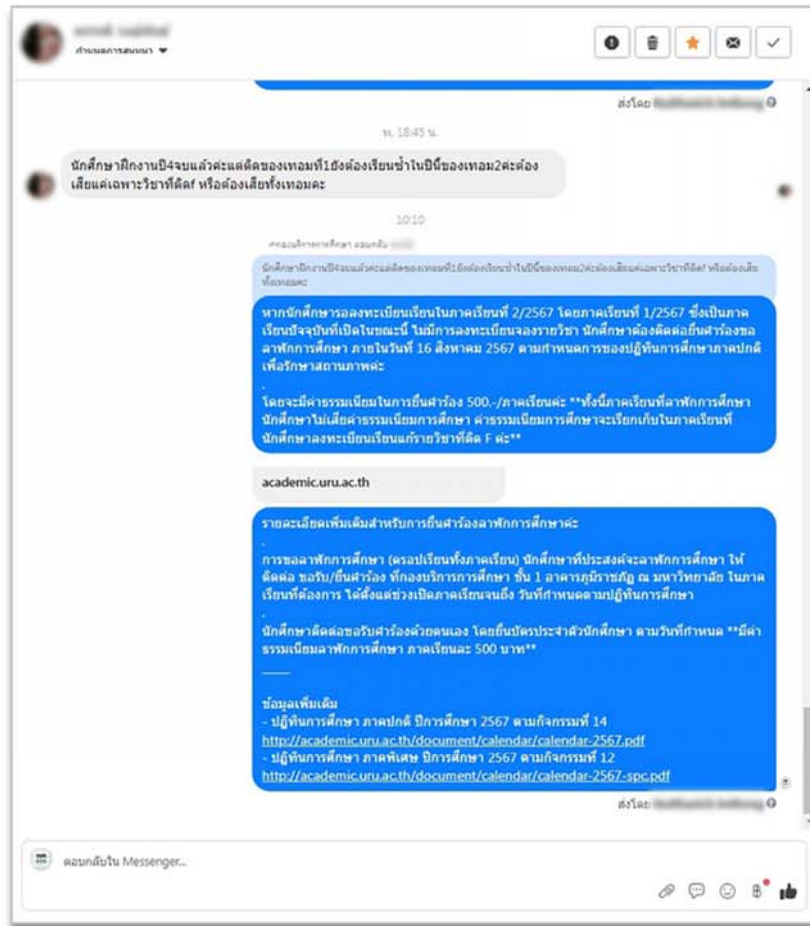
ดำเนินการสนทนา

ส่งโดย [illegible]

พ. 18:45 น.

นักศึกษาฝึกงานปี4จบแล้วค่ะแต่ติดของเทอมที่1ยังต้องเรียนซ้ำในปีนี้ของเทอม2ค่ะต้องเสียแค่เฉพาะวิชาที่ติดf หรือต้องเสียทั้งเทอมคะ

10:10

กองบริการการศึกษา ตอบกลับ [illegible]

นักศึกษาฝึกงานปี4จบแล้วค่ะแต่ติดของเทอมที่1ยังต้องเรียนซ้ำในปีนี้ของเทอม2ค่ะต้องเสียแค่เฉพาะวิชาที่ติดf หรือต้องเสียทั้งเทอมคะ

หากนักศึกษาลงทะเบียนเรียนในภาคเรียนที่ 2/2567 โดยภาคเรียนที่ 1/2567 ซึ่งเป็นภาคเรียนปัจจุบันที่เปิดในขณะนี้ ไม่มีการลงทะเบียนจองรายวิชา นักศึกษาต้องติดต่อยื่นคำร้องขอลาพักการศึกษา ภายในวันที่ 16 สิงหาคม 2567 ตามกำหนดการของปฏิทินการศึกษาภาคปกติ เพื่อรักษาสถานภาพค่ะ
.
โดยจะมีค่าธรรมเนียมในการยื่นคำร้อง 500.-/ภาคเรียนค่ะ **ทั้งนี้ภาคเรียนที่ลาพักการศึกษา นักศึกษาไม่เสียค่าธรรมเนียมการศึกษา ค่าธรรมเนียมการศึกษาจะเรียกเก็บในภาคเรียนที่นักศึกษาลงทะเบียนเรียนแก้รายวิชาที่ติด F ค่ะ**

academic.uru.ac.th

รายละเอียดเพิ่มเติมสำหรับการยื่นคำร้องลาพักการศึกษาค่ะ
.
การขอลาพักการศึกษา (ตลอดภาคเรียนทั้งภาคเรียน) นักศึกษาที่ประสงค์จะลาพักการศึกษา ให้ติดต่อ ขอรับ/ยื่นคำร้อง ที่กองบริการการศึกษา ชั้น 1 อาคารภูมิราชภัฏ ณ มหาวิทยาลัย ในภาคเรียนที่ต้องการ ได้ตั้งแต่ช่วงเปิดภาคเรียนจนถึง วันที่กำหนดตามปฏิทินการศึกษา
.
นักศึกษาติดต่อขอรับคำร้องด้วยตนเอง โดยยื่นบัตรประจำตัวนักศึกษา ตามวันที่กำหนด **มีค่าธรรมเนียมลาพักการศึกษา ภาคเรียนละ 500 บาท**

-----

ข้อมูลเพิ่มเติม
- ปฏิทินการศึกษา ภาคปกติ ปีการศึกษา 2567 ตามกิจกรรมที่ 14
http://academic.uru.ac.th/document/calendar/calendar-2567.pdf
- ปฏิทินการศึกษา ภาคพิเศษ ปีการศึกษา 2567 ตามกิจกรรมที่ 12
http://academic.uru.ac.th/document/calendar/calendar-2567-spc.pdf

ส่งโดย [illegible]

ตอบกลับใน Messenger...